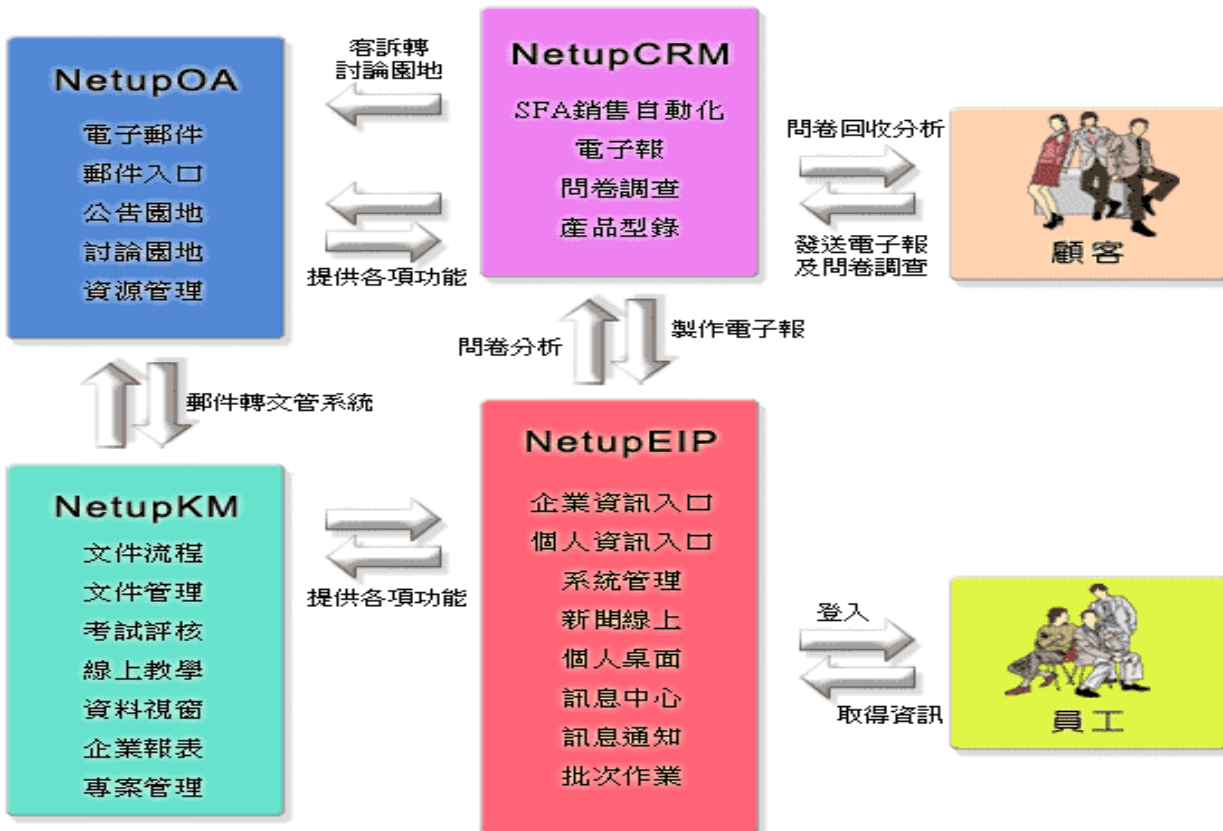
NetupOA
電子郵件
郵件入口
公告園地
討論園地
資源管理

客訴轉
討論園地

提供各項功能

NetupCRM
SFA銷售自動化
電子報
問卷調查
產品型錄

問卷回收分析

發送電子報
及問卷調查

顧客

問卷分析

製作電子報

郵件轉文管系統

NetupKM
文件流程
文件管理
考試評核
線上教學
資料視窗
企業報表
專案管理

提供各項功能

NetupEIP
企業資訊入口
個人資訊入口
系統管理
新聞線上
個人桌面
訊息中心
訊息通知
批次作業

登入

取得資訊

員工